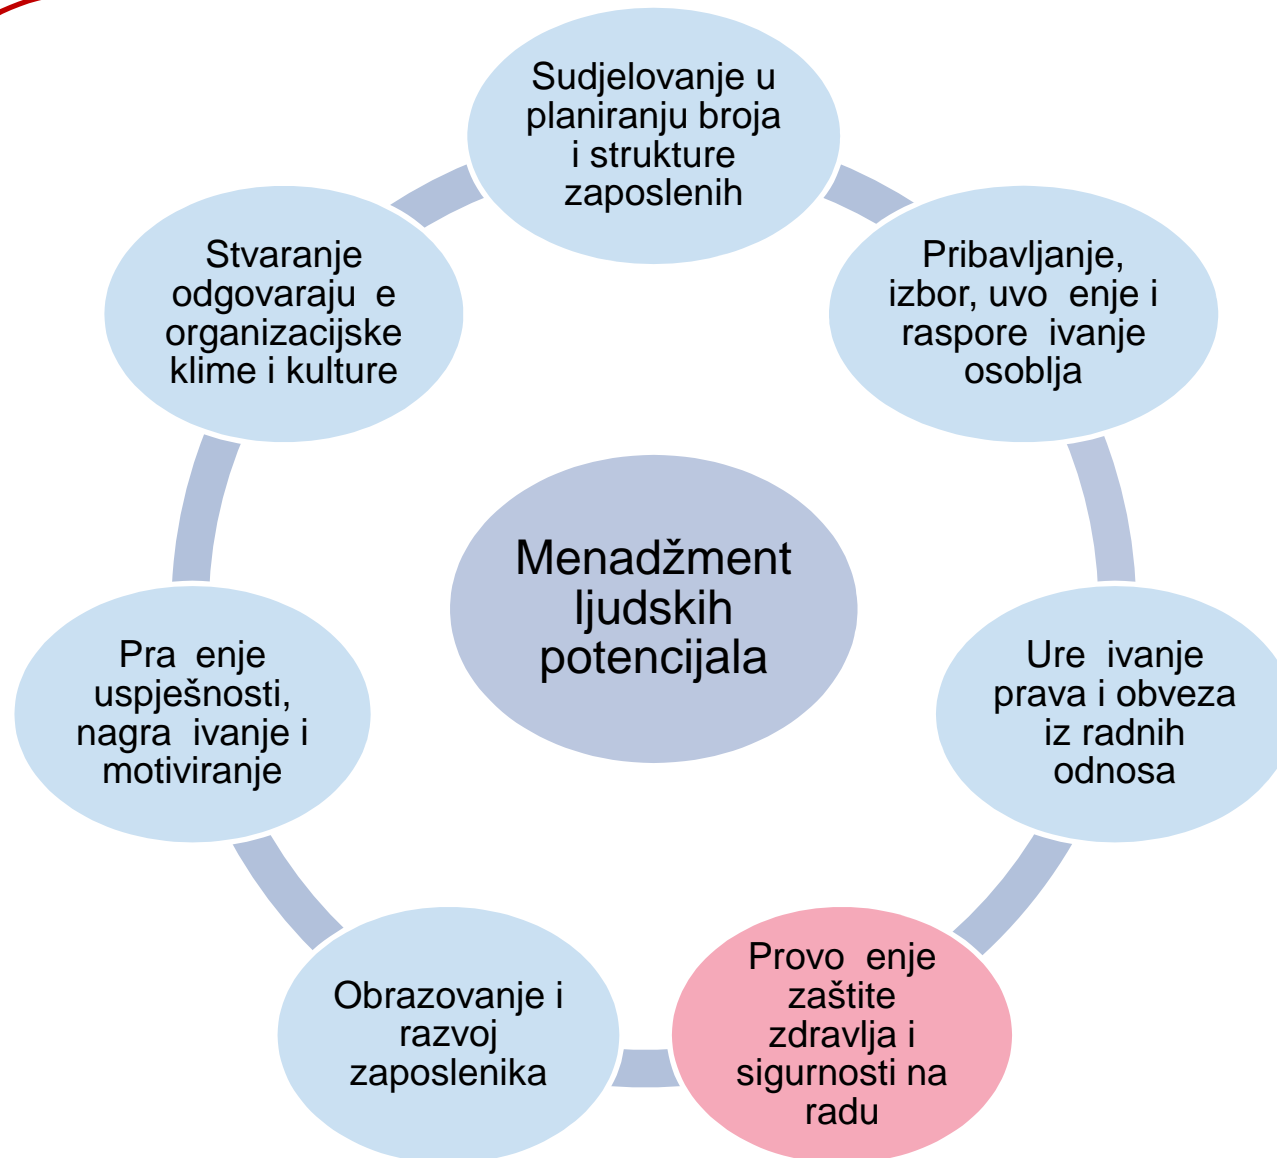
Sudjelovanje u planiranju broja i strukture zaposlenih

Pribavljanje, izbor, uvo enje i raspore ivanje osoblja

Ure ivanje prava i obveza iz radnih odnosa

Provo enje zaštite zdravlja i sigurnosti na radu

Obrazovanje i razvoj zaposlenika

Pra enje uspješnosti, nagra ivanje i motiviranje

Stvaranje odgovaraju e organizacijske klime i kulture

Menadžment ljudskih potencijala